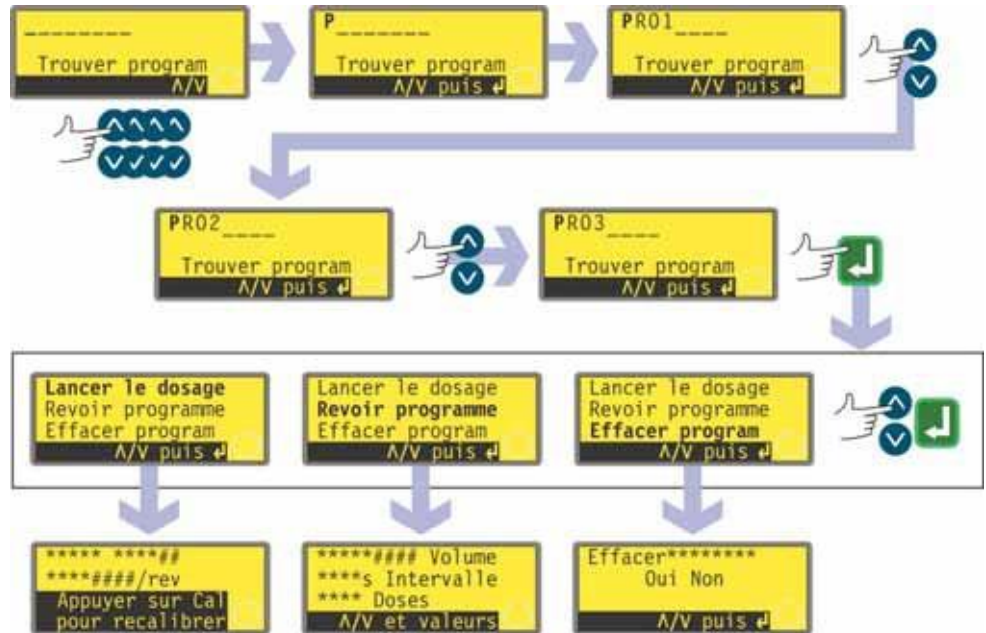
--------
Trouver program
Λ/V

P-------
Trouver program
Λ/V puis ↵

PR01____
Trouver program
Λ/V puis ↵

PR02____
Trouver program
Λ/V puis ↵

PR03____
Trouver program
Λ/V puis ↵

Lancer le dosage
Revoir programme
Effacer program
Λ/V puis ↵

Lancer le dosage
Revoir programme
Effacer program
Λ/V puis ↵

Lancer le dosage
Revoir programme
Effacer program
Λ/V puis ↵

***** ****##
****####/rev
Appuyer sur Cal
pour recalibrer

*****#### Volume
****s Intervalle
**** Doses
Λ/V et valeurs

Effacer********
Oui Non
Λ/V puis ↵